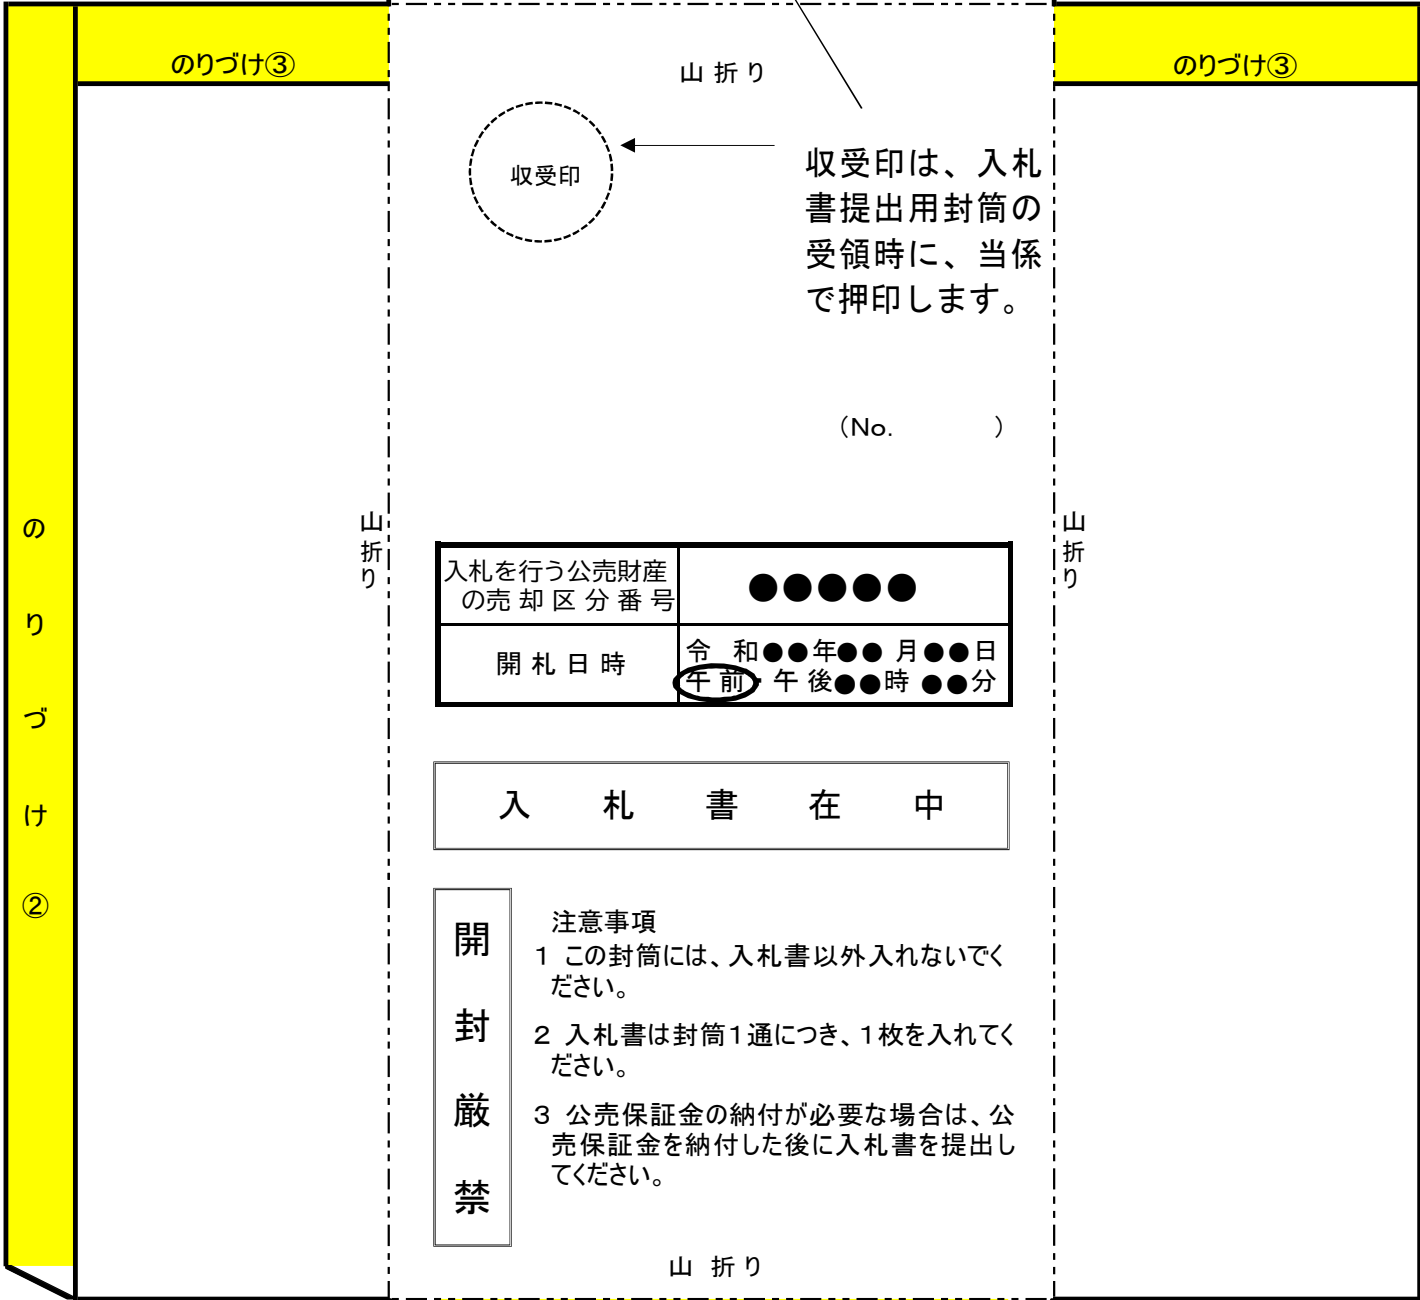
のりづけ③

山 折 り

のりづけ③

収受印

収受印は、入札書提出用封筒の受領時に、当係で押印します。

（No.　　　）

のりづけ②

山折り

山折り

| 入札を行う公売財産の売 却 区 分 番 号 | ●●●●● |
|---|---|
| 開 札 日 時 | 令　和●●年●● 月●●日 午 前 ・ 午 後●●時 ●●分 |

入　札　書　在　中

開封厳禁

注意事項
1 この封筒には、入札書以外入れないでください。
2 入札書は封筒１通につき、１枚を入れてください。
3 公売保証金の納付が必要な場合は、公売保証金を納付した後に入札書を提出してください。

山 折 り